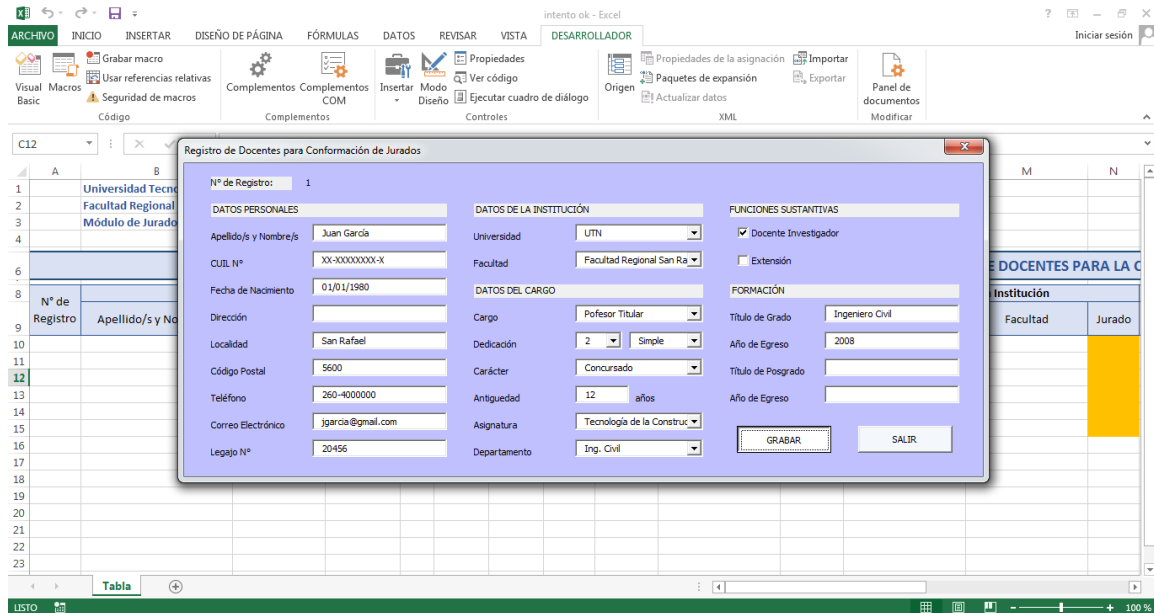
intento ok - Excel

? – ×

ARCHIVO INICIO INSERTAR DISEÑO DE PÁGINA FÓRMULAS DATOS REVISAR VISTA DESARROLLADOR

Iniciar sesión

Visual Basic Macros Grabar macro Usar referencias relativas Seguridad de macros
Código

Complementos Complementos COM
Complementos

Insertar Modo Diseño Propiedades Ver código Ejecutar cuadro de diálogo
Controles

Origen Propiedades de la asignación Paquetes de expansión Actualizar datos Importar Exportar
XML

Panel de documentos
Modificar

C12

A B M N

1 Universidad Tecn
2 Facultad Regional
3 Módulo de Jurado
4
6 E DOCENTES PARA LA C
8 N° de Registro Apellido/s y No Institución
9 Facultad Jurado
10
11
12
13
14
15
16
17
18
19
20
21
22
23

Registro de Docentes para Conformación de Jurados

N° de Registro: 1

DATOS PERSONALES

Apellido/s y Nombre/s Juan García

CUIL N° XX-XXXXXXXX-X

Fecha de Nacimiento 01/01/1980

Dirección

Localidad San Rafael

Código Postal 5600

Teléfono 260-4000000

Correo Electrónico jgarcia@gmail.com

Legajo N° 20456

DATOS DE LA INSTITUCIÓN

Universidad UTN

Facultad Facultad Regional San Ra

DATOS DEL CARGO

Cargo Pofesor Titular

Dedicación 2 Simple

Carácter Concursado

Antiguedad 12 años

Asignatura Tecnología de la Construc

Departamento Ing. Civil

FUNCIONES SUSTANTIVAS

Docente Investigador

Extensión

FORMACIÓN

Título de Grado Ingeniero Civil

Año de Egreso 2008

Título de Posgrado

Año de Egreso

GRABAR SALIR

Tabla

LISTO 100 %